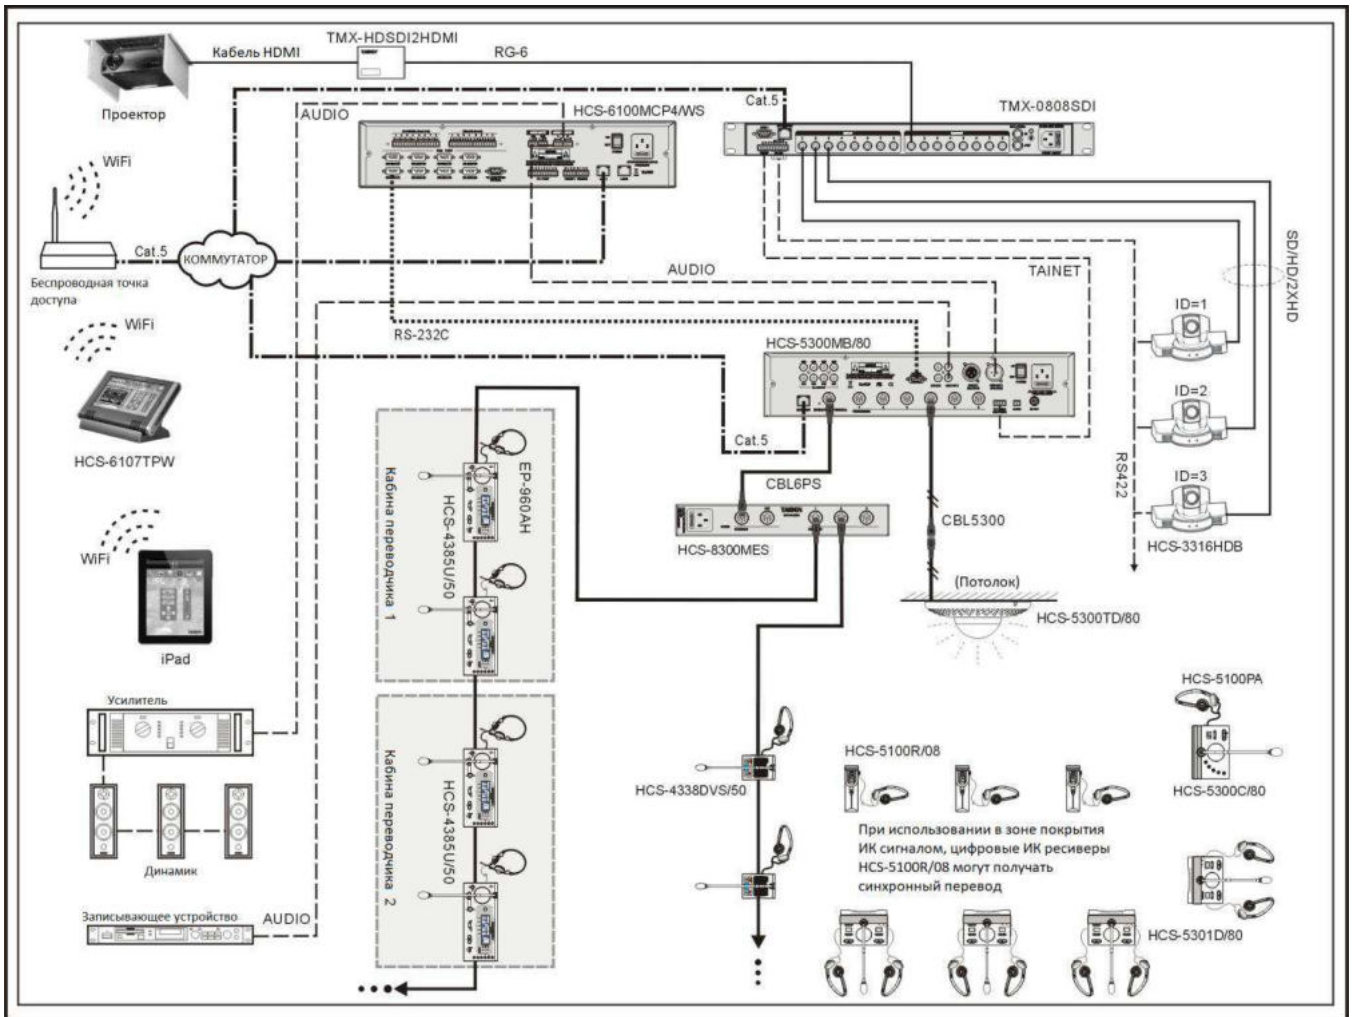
Кабель HDMI
TMX-HDSDI2HDMI
RG-6
Проектор
AUDIO
HCS-6100MCP4/WS
Cat.5
TMX-0808SDI
WiFi
Cat.5
КОММУТАТОР
Беспроводная точка доступа
AUDIO
TAINET
SD/HD/2XHD
WiFi
RS-232C
ID=1
HCS-5300MB/80
ID=2
HCS-6107TPW
Cat.5
RS422
EP-960AH
ID=3
HCS-4385U/50
Кабина переводчика 1
CBL6PS
CBL5300
HCS-3316HDB
HCS-8300MES
WiFi
(Потолок)
iPad
HCS-5300TD/80
HCS-5100PA
Усилитель
HCS-4385U/50
Кабина переводчика 2
HCS-5100R/08
HCS-4338DVS/50
HCS-5300C/80
Динамик
При использовании в зоне покрытия ИК сигналом, цифровые ИК ресиверы HCS-5100R/08 могут получать синхронный перевод
Записывающее устройство
AUDIO
HCS-5301D/80